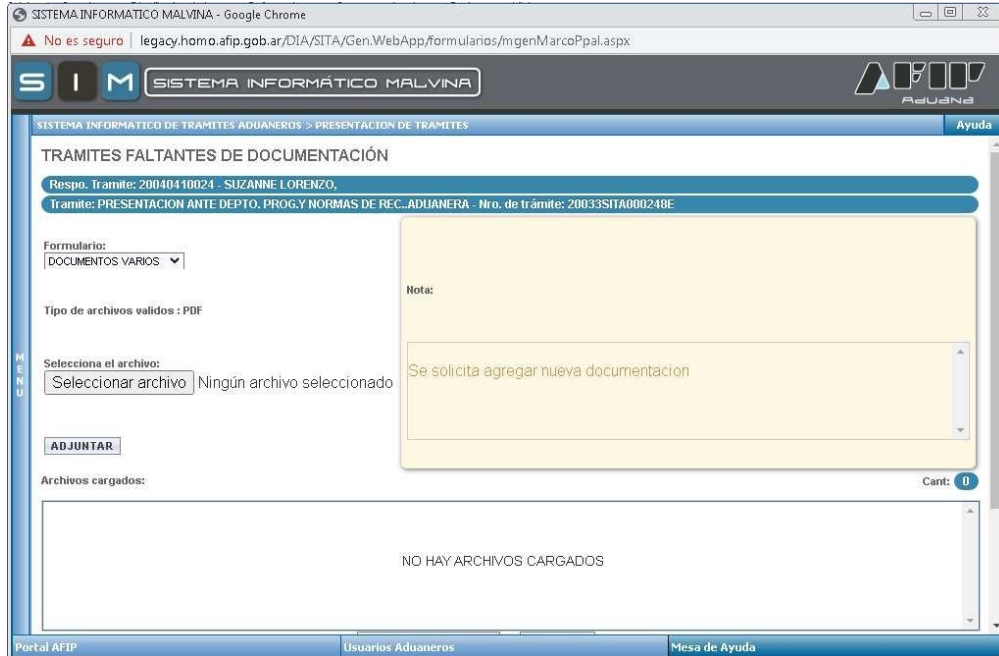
SISTEMA INFORMATICO MALVINA - Google Chrome

No es seguro | legacy.homo.afip.gob.ar/DIA/SITA/Gen.WebApp/formularios/mgenMarcoPpal.aspx

S I M SISTEMA INFORMÁTICO MALVINA

AFIP Aduana

SISTEMA INFORMATICO DE TRAMITES ADUANEROS > PRESENTACION DE TRAMITES

Ayuda

TRAMITES FALTANTES DE DOCUMENTACIÓN

Respo. Tramite: 20040410024 - SUZANNE LORENZO,

Tramite: PRESENTACION ANTE DEPTO. PROG.Y NORMAS DE REC..ADUANERA - Nro. de trámite: 20033SITA000248E

Formulario:
DOCUMENTOS VARIOS

Tipo de archivos validos : PDF

Selecciona el archivo:
Seleccionar archivo Ningún archivo seleccionado

ADJUNTAR

Nota:

Se solicita agregar nueva documentacion

MENU

Archivos cargados:

Cant: 0

NO HAY ARCHIVOS CARGADOS

Portal AFIP

Usuarios Aduaneros

Mesa de Ayuda